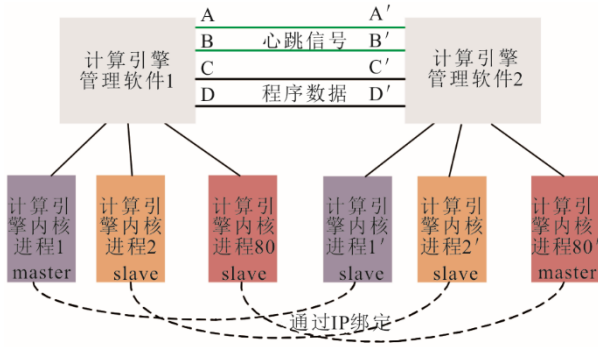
计算引擎管理软件1

A
B
C
D

心跳信号
程序数据

A′
B′
C′
D′

计算引擎管理软件2

计算引擎内核进程1 master

计算引擎内核进程2 slave

计算引擎内核进程80 slave

计算引擎内核进程1′ slave

计算引擎内核进程2′ slave

计算引擎内核进程80′ master

通过IP绑定